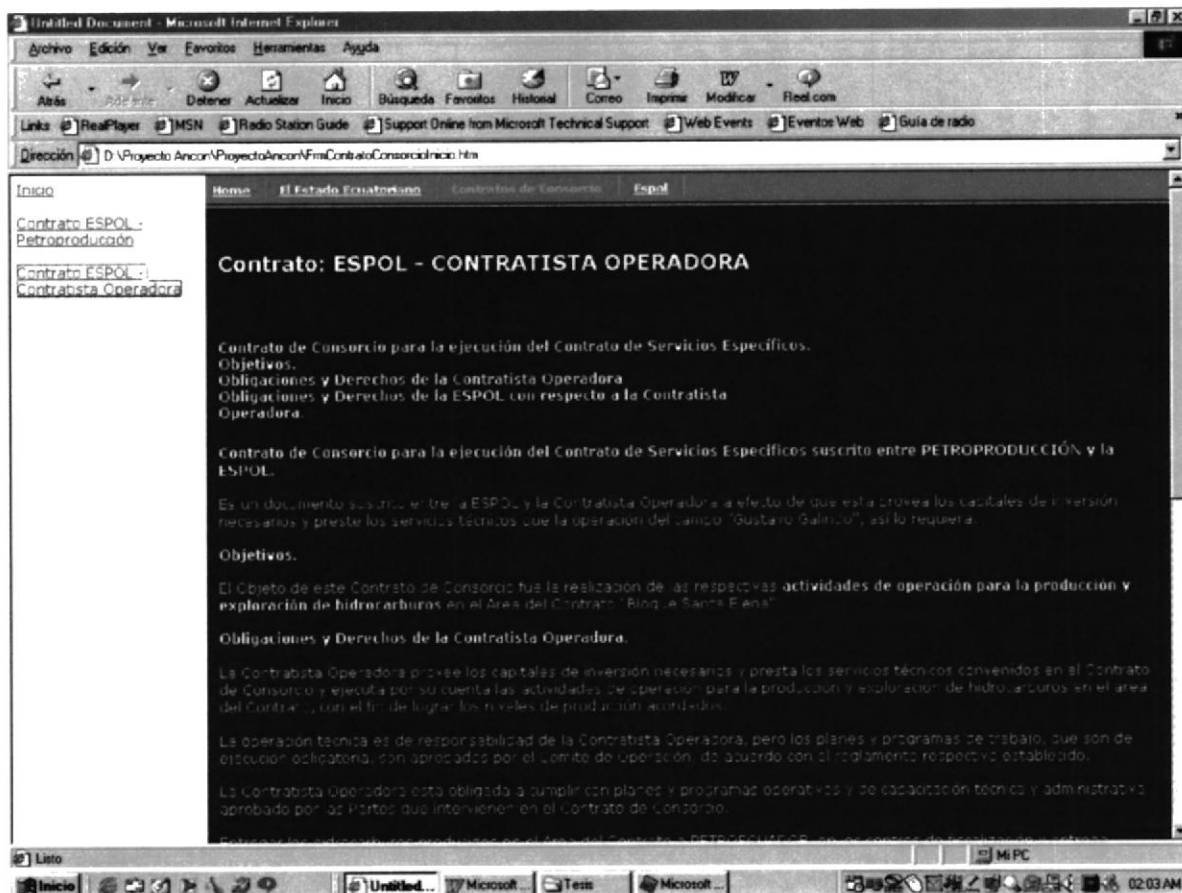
Untitled Document - Microsoft Internet Explorer

Archivo Edición Ver Favoritos Herramientas Ayuda

Atrás Adelante Detener Actualizar Inicio Búsqueda Favoritos Historial Correo Imprimir Modificar Real.com

Links RealPlayer MSN Radio Station Guide Support Online from Microsoft Technical Support Web Events Eventos Web Guía de radio

Dirección D:\Proyecto Ancon\ProyectoAncon\FrmContratoConsorcioInicio.htm

Inicio

Contrato ESPOL - Petroproducción

Contrato ESPOL - Contratista Operadora

Home El Estado Ecuatoriano Contratos de Consorcio Espol

Contrato: ESPOL - CONTRATISTA OPERADORA

Contrato de Consorcio para la ejecución del Contrato de Servicios Específicos.
Objetivos.
Obligaciones y Derechos de la Contratista Operadora
Obligaciones y Derechos de la ESPOL con respecto a la Contratista Operadora.

Contrato de Consorcio para la ejecución del Contrato de Servicios Específicos suscrito entre PETROPRODUCCIÓN y la ESPOL.

Es un documento suscrito entre la ESPOL y la Contratista Operadora a efecto de que esta provea los capitales de inversión necesarios y preste los servicios técnicos que la operación del campo "Gustavo Galindo", así lo requiera.

Objetivos.

El Objeto de este Contrato de Consorcio fue la realización de las respectivas actividades de operación para la produccion y exploración de hidrocarburos en el Área del Contrato "Bloque Santa Elena".

Obligaciones y Derechos de la Contratista Operadora.

La Contratista Operadora provee los capitales de inversión necesarios y presta los servicios técnicos convenidos en el Contrato de Consorcio y ejecuta por su cuenta las actividades de operación para la producción y exploración de hidrocarburos en el área del Contrato, con el fin de lograr los niveles de producción acordados.

La operación técnica es de responsabilidad de la Contratista Operadora, pero los planes y programas de trabajo, que son de ejecución obligatoria, son aprobados por el Comité de Operación, de acuerdo con el reglamento respectivo establecido.

La Contratista Operadora está obligada a cumplir con planes y programas operativos y de capacitación técnica y administrativa aprobado por las Partes que intervienen en el Contrato de Consorcio.

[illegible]

Listo

Mi PC

Inicio Untitled... Microsoft... Tesis Microsoft... 02:03 AM